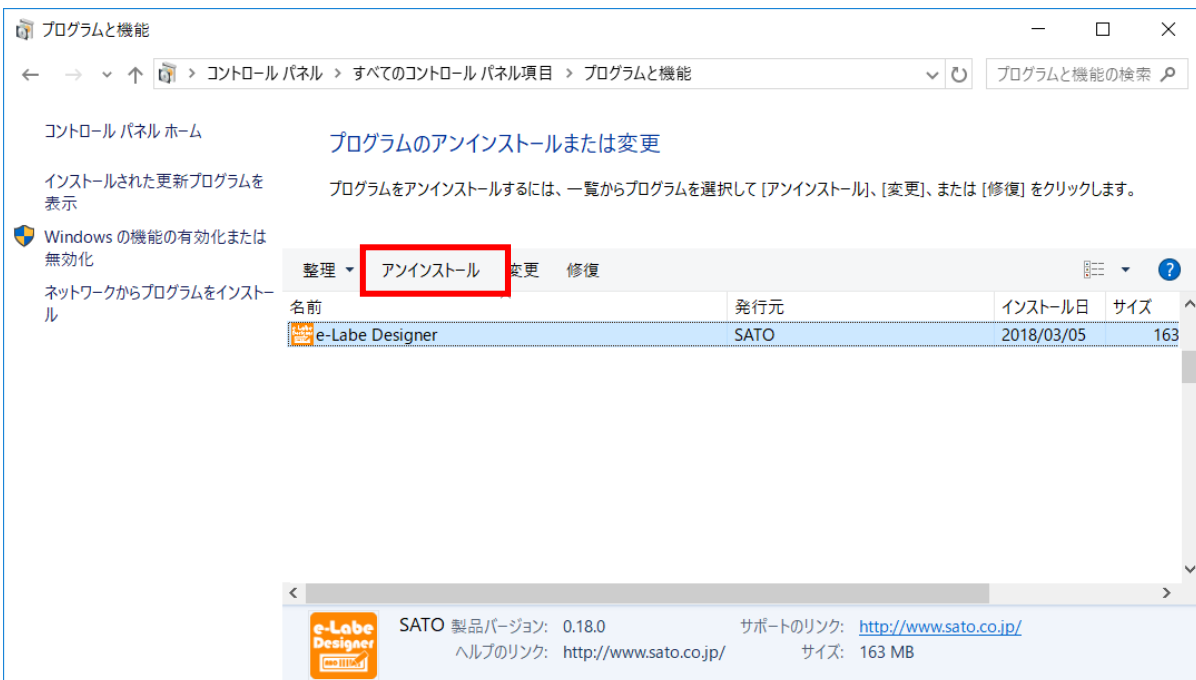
プログラムと機能

コントロール パネル > すべてのコントロール パネル項目 > プログラムと機能

プログラムと機能の検索

コントロール パネル ホーム

インストールされた更新プログラムを表示

Windows の機能の有効化または無効化

ネットワークからプログラムをインストール

プログラムのアンインストールまたは変更

プログラムをアンインストールするには、一覧からプログラムを選択して [アンインストール]、[変更]、または [修復] をクリックします。

整理 ▾ アンインストール 変更 修復

| 名前 | 発行元 | インストール日 | サイズ |
|---|---|---|---|
| e-Labe Designer | SATO | 2018/03/05 | 163 |

e-Labe Designer

SATO 製品バージョン: 0.18.0 サポートのリンク: http://www.sato.co.jp/
ヘルプのリンク: http://www.sato.co.jp/ サイズ: 163 MB